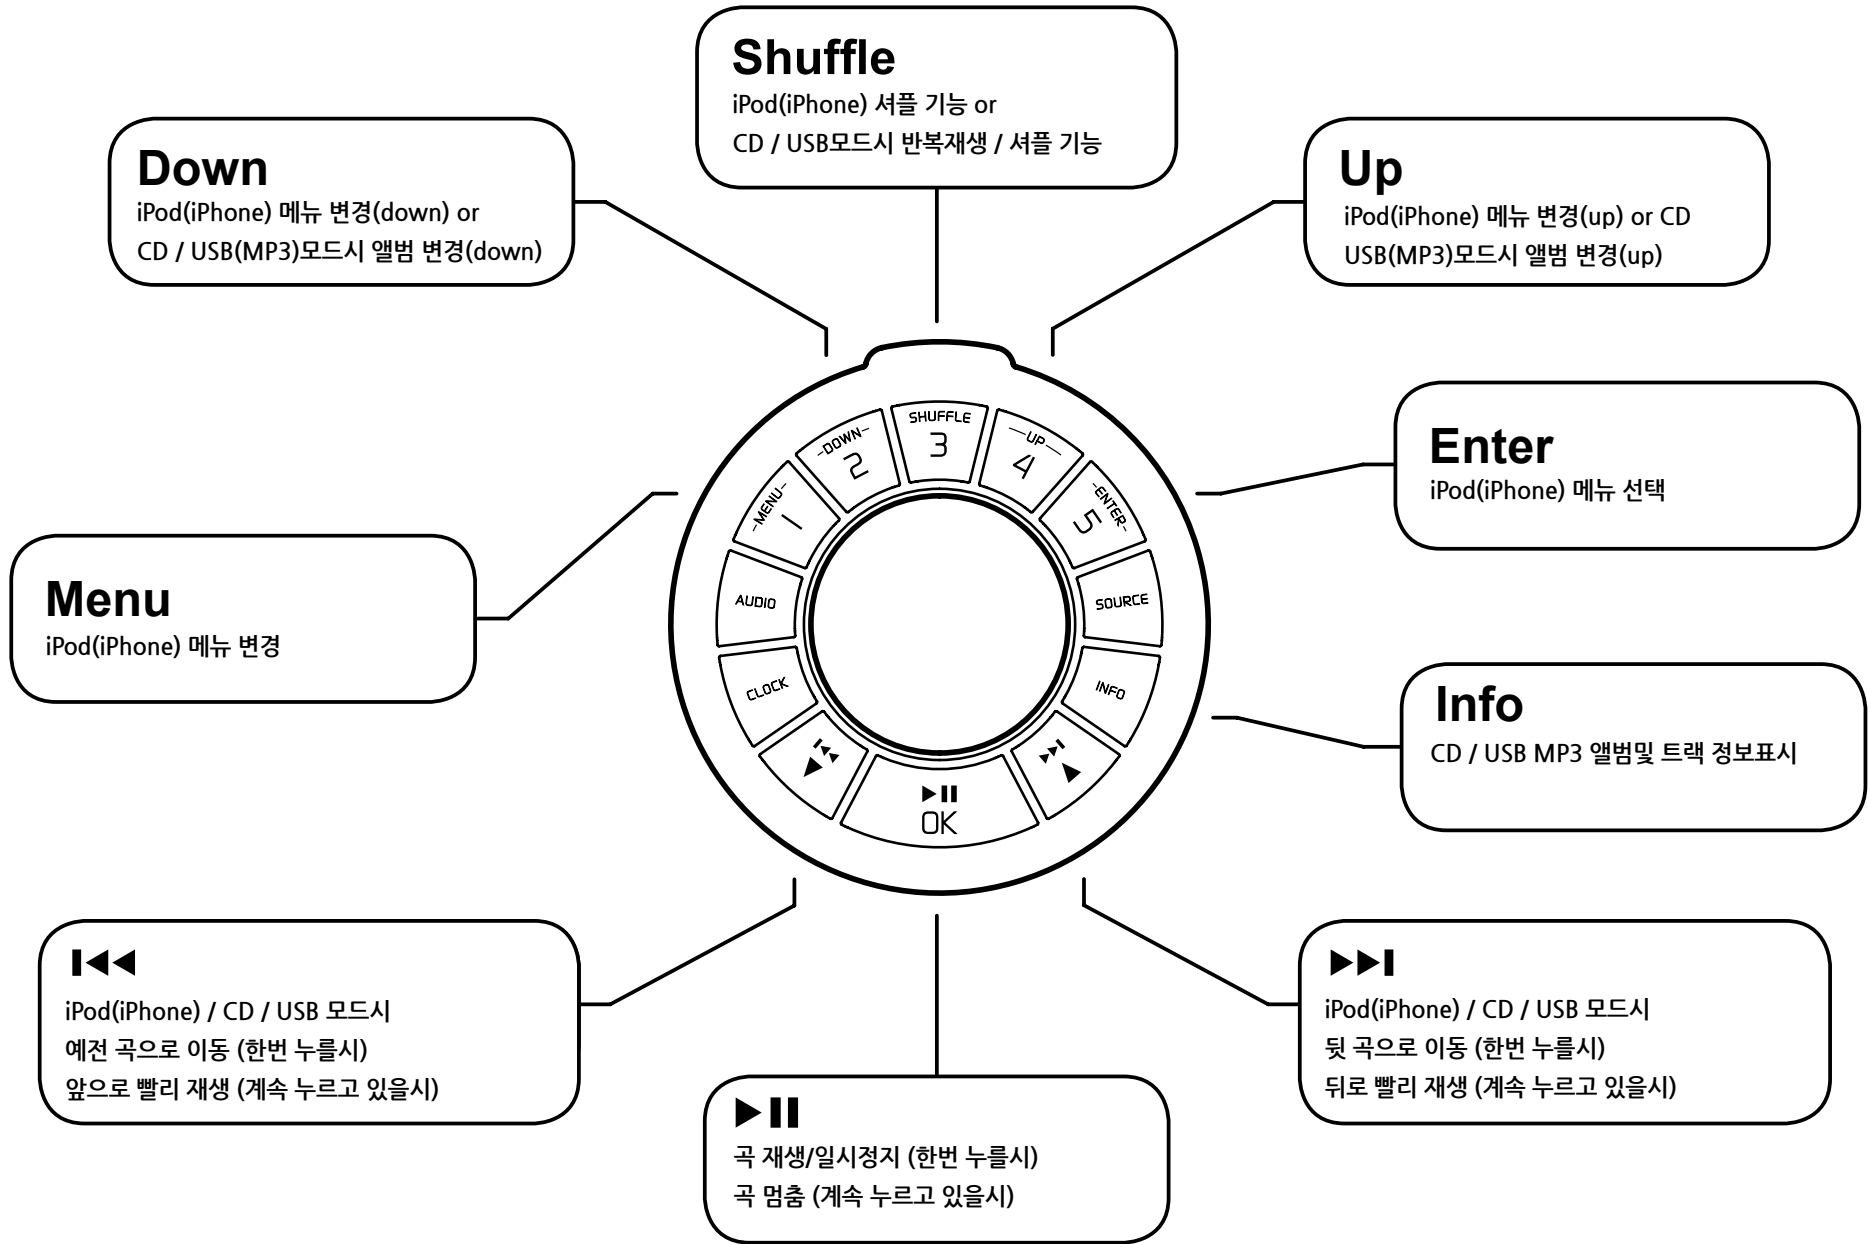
Shuffle
iPod(iPhone) 셔플 기능 or
CD / USB모드시 반복재생 / 셔플 기능

Down
iPod(iPhone) 메뉴 변경(down) or
CD / USB(MP3)모드시 앨범 변경(down)

Up
iPod(iPhone) 메뉴 변경(up) or CD
USB(MP3)모드시 앨범 변경(up)

Enter
iPod(iPhone) 메뉴 선택

Menu
iPod(iPhone) 메뉴 변경

Info
CD / USB MP3 앨범및 트랙 정보표시

-MENU- 1
-DOWN- 2
SHUFFLE 3
-UP- 4
-ENTER- 5
AUDIO
SOURCE
CLOCK
INFO
▶II OK

I◀◀
iPod(iPhone) / CD / USB 모드시
예전 곡으로 이동 (한번 누를시)
앞으로 빨리 재생 (계속 누르고 있을시)

▶▶I
iPod(iPhone) / CD / USB 모드시
뒷 곡으로 이동 (한번 누를시)
뒤로 빨리 재생 (계속 누르고 있을시)

▶II
곡 재생/일시정지 (한번 누를시)
곡 멈춤 (계속 누르고 있을시)